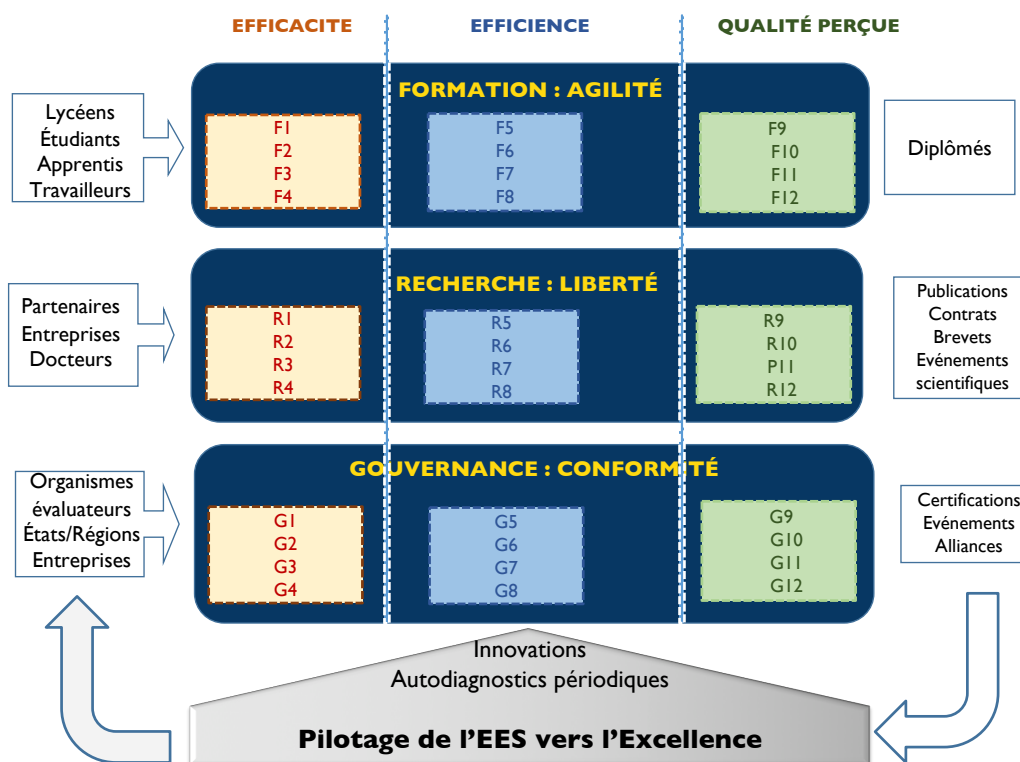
EFFICACITE

EFFICIENCE

QUALITÉ PERÇUE

Lycéens
Étudiants
Apprentis
Travailleurs

FORMATION : AGILITÉ

F1
F2
F3
F4

F5
F6
F7
F8

F9
F10
F11
F12

Diplômés

Partenaires
Entreprises
Docteurs

RECHERCHE : LIBERTÉ

R1
R2
R3
R4

R5
R6
R7
R8

R9
R10
P11
R12

Publications
Contrats
Brevets
Evénements scientifiques

Organismes évaluateurs
États/Régions
Entreprises

GOUVERNANCE : CONFORMITÉ

G1
G2
G3
G4

G5
G6
G7
G8

G9
G10
G11
G12

Certifications
Evénements
Alliances

Innovations
Autodiagnostics périodiques

Pilotage de l'EES vers l'Excellence